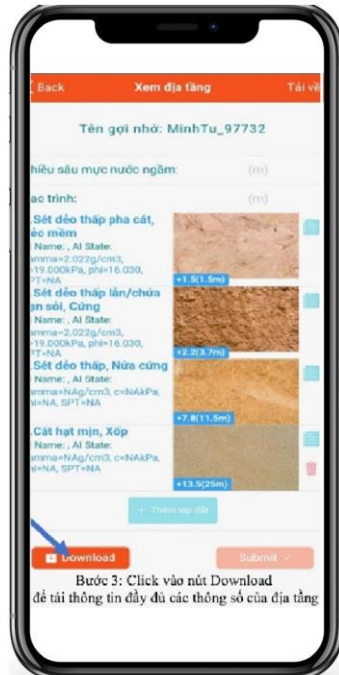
Back
Xem địa tầng
Tải về

Tên gợi nhớ: MinhTu_97732

hiều sâu mực nước ngầm:
(m)

ao trình:
(m)

.Sét dẻo thấp pha cát, ẻo mềm
Name: , Al State:
amma=2.022g/cm3, =19.000kPa, phi=16.030, PT=NA
+1.5(1.5m)

.Sét dẻo thấp lẫn/chứa ạn sỏi, Cứng
Name: , Al State:
amma=2.022g/cm3, =19.000kPa, phi=16.030, PT=NA
+2.2(3.7m)

.Sét dẻo thấp, Nửa cứng
Name: , Al State:
amma=NAg/cm3, c=NAkPa, hi=NA, SPT=NA
+7.8(11.5m)

.Cát hạt mịn, Xốp
Name: , Al State:
amma=NAg/cm3, c=NAkPa, hi=NA, SPT=NA
+13.5(25m)

+ Thêm lớp đất

Download
Submit ✓

Bước 3: Click vào nút Download để tải thông tin đầy đủ các thông số của địa tầng